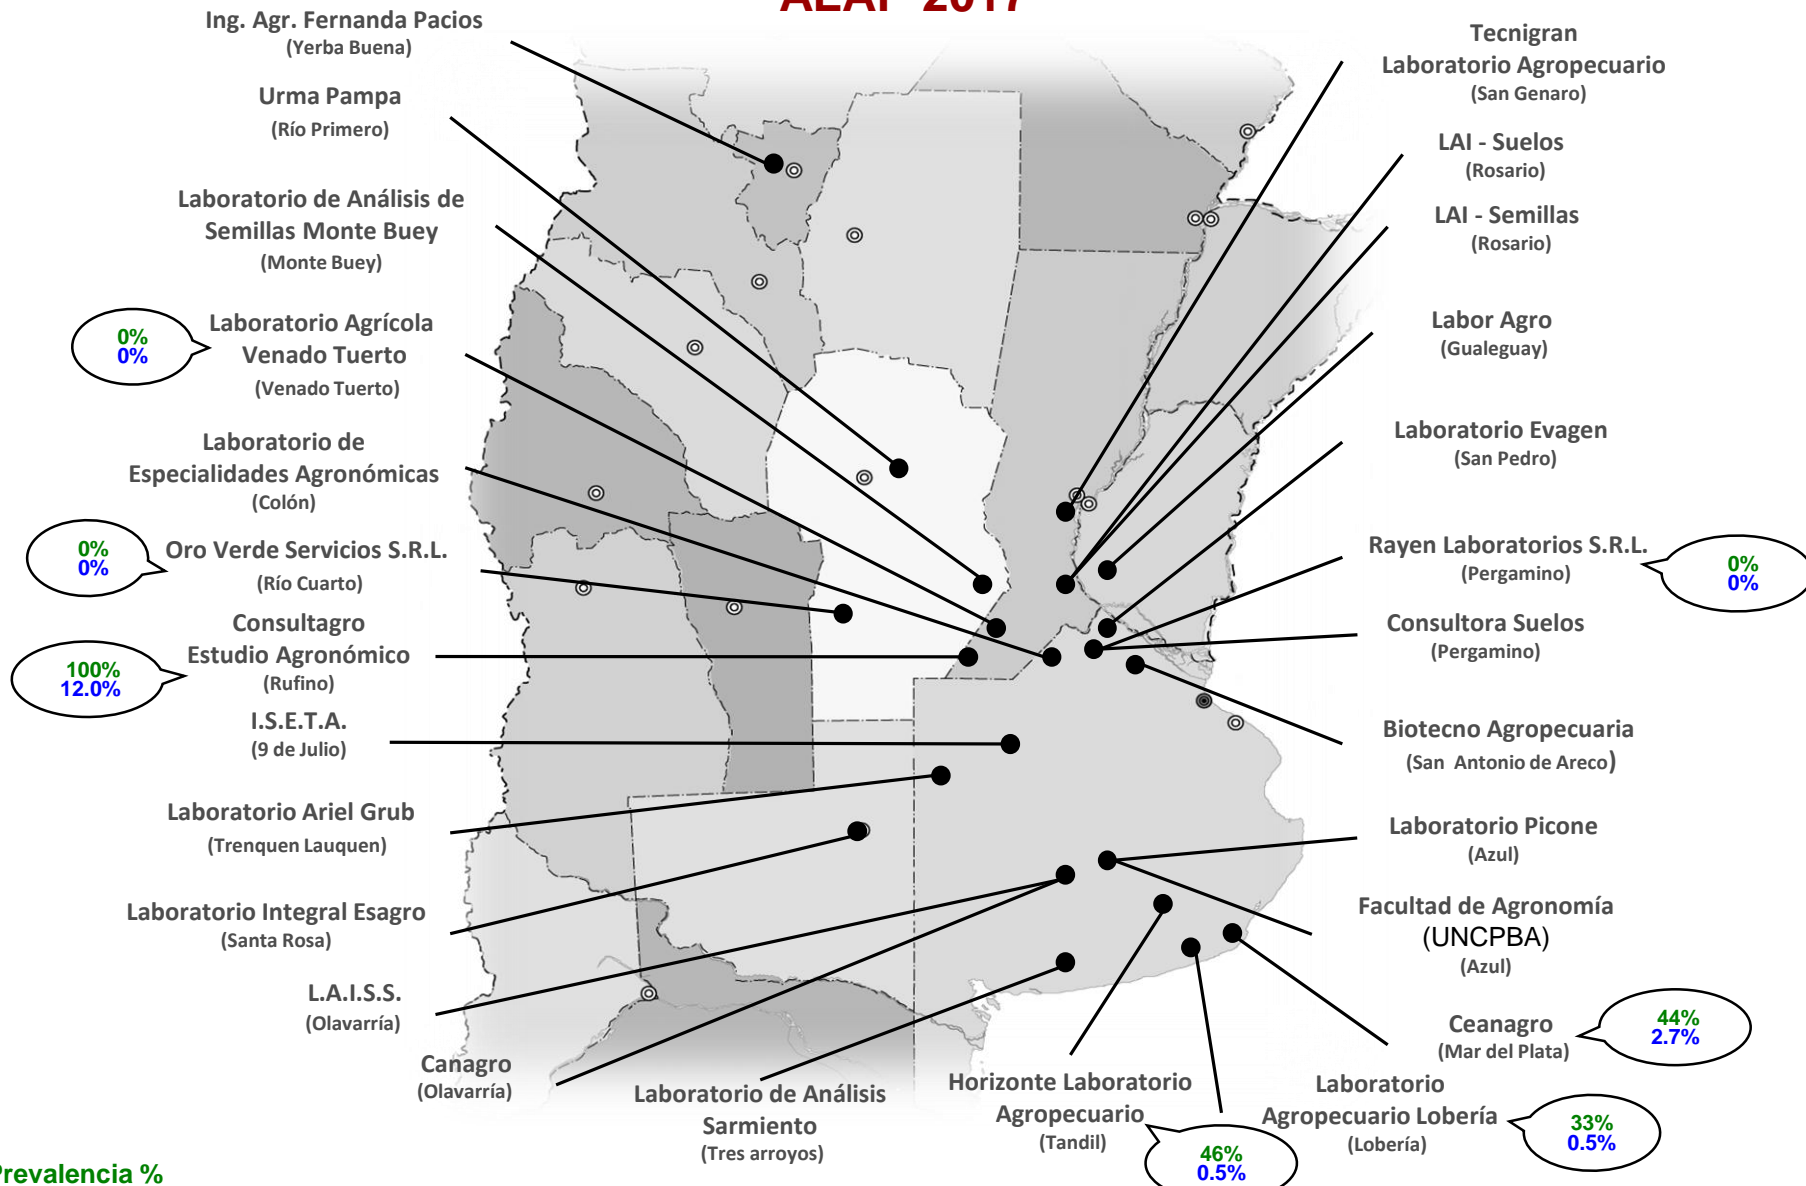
ALAP 2017

Ing. Agr. Fernanda Pacios
(Yerba Buena)

Urma Pampa
(Río Primero)

Laboratorio de Análisis de Semillas Monte Buey
(Monte Buey)

0%
0%

Laboratorio Agrícola Venado Tuerto
(Venado Tuerto)

Laboratorio de Especialidades Agronómicas
(Colón)

0%
0%

Oro Verde Servicios S.R.L.
(Río Cuarto)

Consultagro Estudio Agronómico
(Rufino)

100%
12.0%

I.S.E.T.A.
(9 de Julio)

Laboratorio Ariel Grub
(Trenquen Lauquen)

Laboratorio Integral Esagro
(Santa Rosa)

L.A.I.S.S.
(Olavarría)

Canagro
(Olavarría)

Laboratorio de Análisis Sarmiento
(Tres arroyos)

Horizonte Laboratorio Agropecuario
(Tandil)

46%
0.5%

Laboratorio Agropecuario Lobería
(Lobería)

33%
0.5%

Ceanagro
(Mar del Plata)

44%
2.7%

Facultad de Agronomía
(UNCPBA)
(Azul)

Laboratorio Picone
(Azul)

Biotecno Agropecuaria
(San Antonio de Areco)

Consultora Suelos
(Pergamino)

Rayen Laboratorios S.R.L.
(Pergamino)

0%
0%

Laboratorio Evagen
(San Pedro)

Labor Agro
(Gualeguay)

LAI - Semillas
(Rosario)

LAI - Suelos
(Rosario)

Tecnigran
Laboratorio Agropecuario
(San Genaro)

Prevalencia %